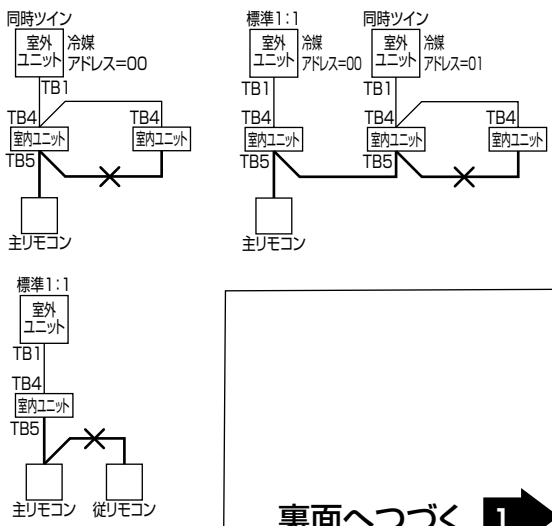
同時ツイン
室外ユニット
冷媒アドレス=00
TB1
TB4
室内ユニット
TB4
室内ユニット
TB5
主リモコン

標準1:1
室外ユニット
冷媒アドレス=00
TB1
TB4
室内ユニット
TB5
主リモコン

同時ツイン
室外ユニット
冷媒アドレス=01
TB1
TB4
室内ユニット
TB4
室内ユニット
TB5

標準1:1
室外ユニット
TB1
TB4
室内ユニット
TB5
主リモコン
従リモコン

裏面へつづく 1